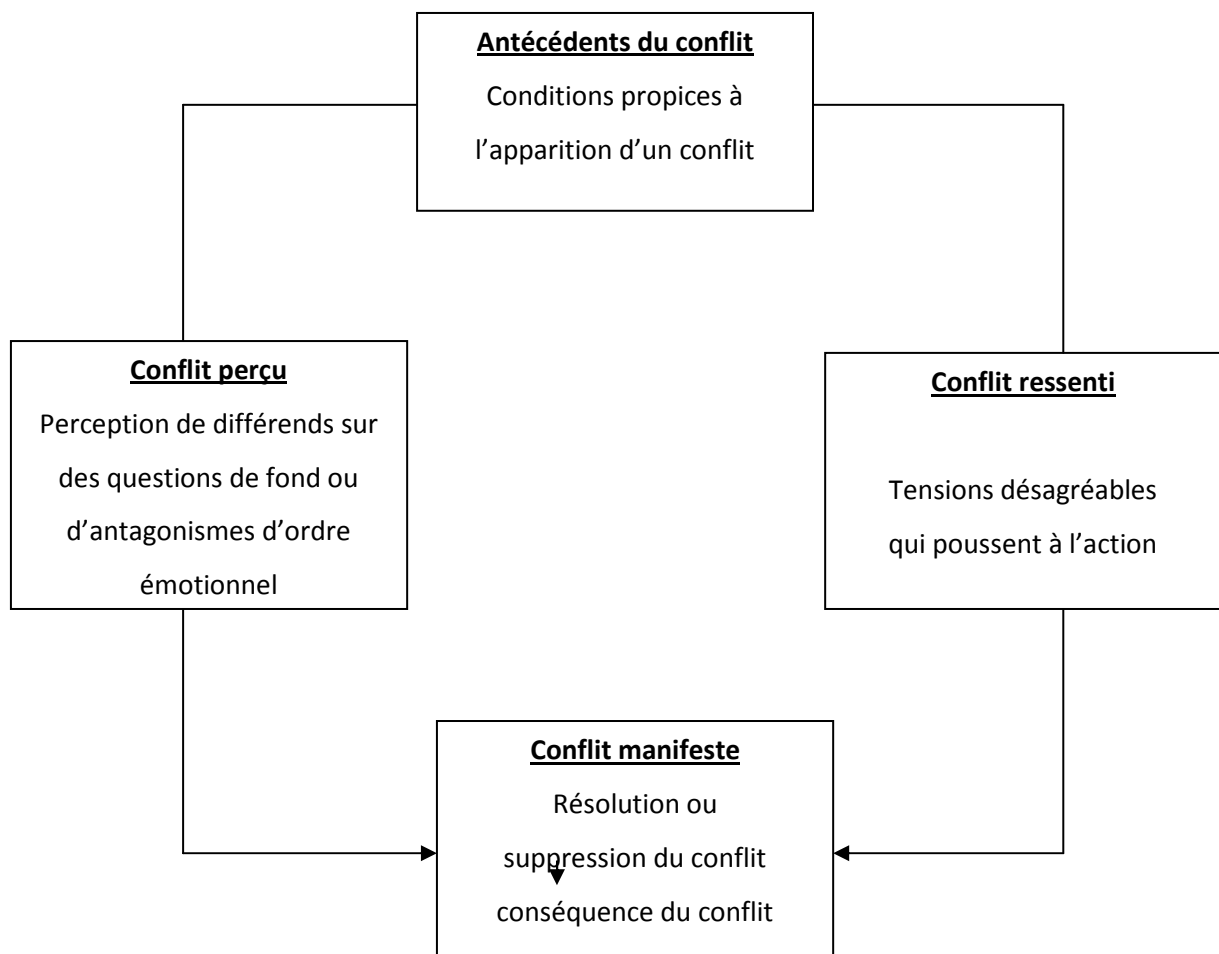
Antécédents du conflit
Conditions propices à l'apparition d'un conflit

Conflit perçu
Perception de différends sur des questions de fond ou d'antagonismes d'ordre émotionnel

Conflit ressenti
Tensions désagréables qui poussent à l'action

Conflit manifeste
Résolution ou suppression du conflit
conséquence du conflit